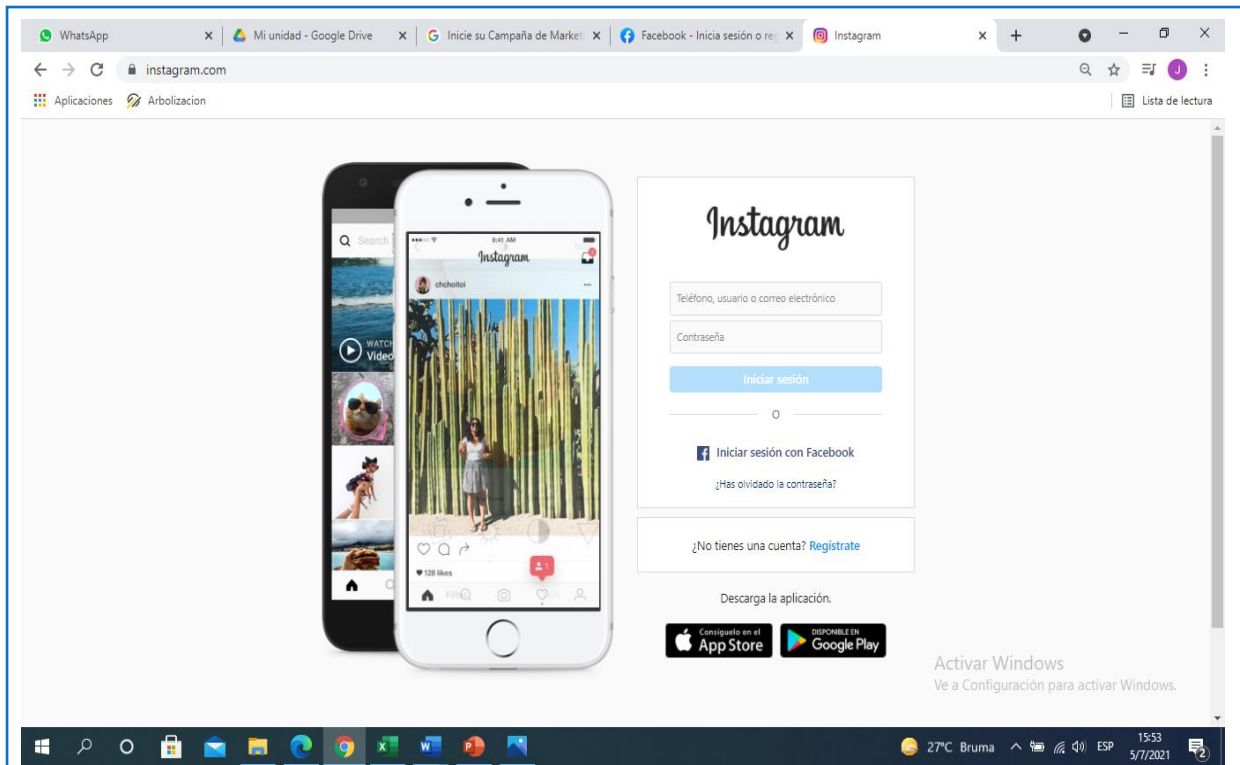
WhatsApp
Mi unidad - Google Drive
Inicie su Campaña de Market
Facebook - Inicia sesión o reg
Instagram
instagram.com
Aplicaciones
Arbolizacion
Lista de lectura

Search
WATCH
Video
9:41 AM
Instagram
chchoitoi
128 likes

Instagram

Teléfono, usuario o correo electrónico

Contraseña

Iniciar sesión

O

Iniciar sesión con Facebook

¿Has olvidado la contraseña?

¿No tienes una cuenta? Regístrate

Descarga la aplicación.

Consíguelo en el App Store
DISPONIBLE EN Google Play

Activar Windows
Ve a Configuración para activar Windows.

27°C Bruma
ESP
15:53
5/7/2021
2